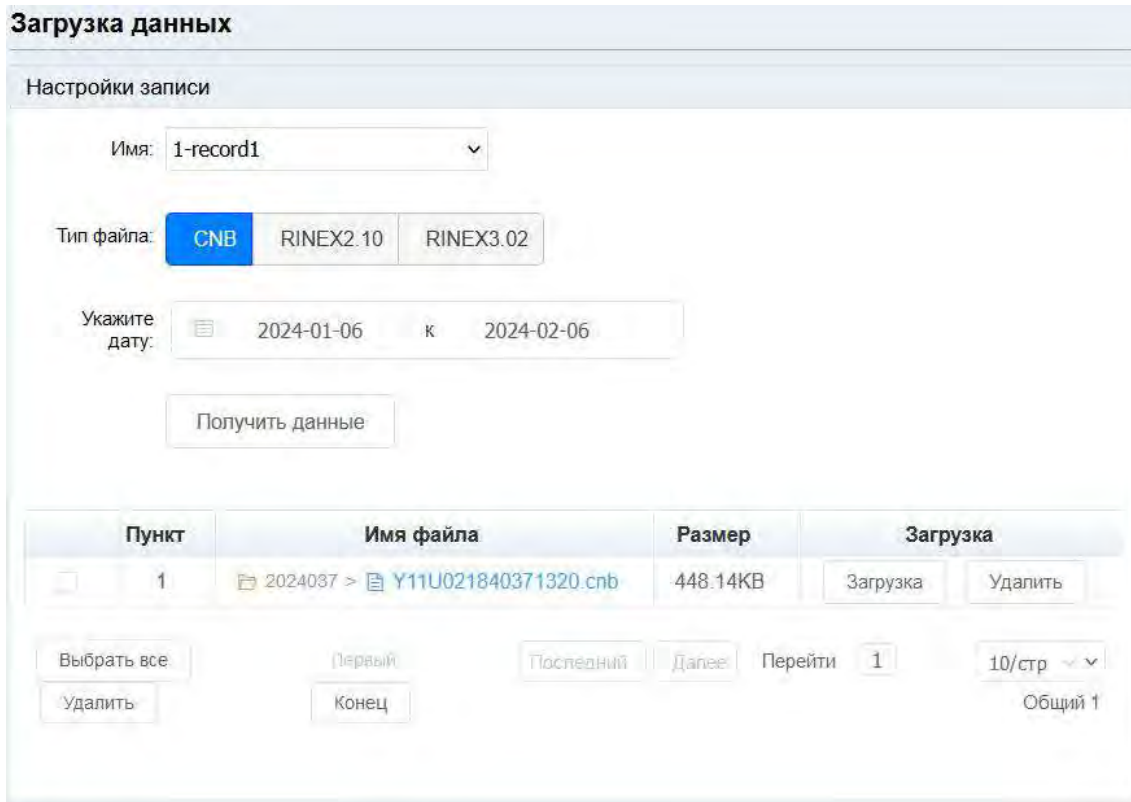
Загрузка данных

Настройки записи

Имя: 1-record1

Тип файла: CNB RINEX2.10 RINEX3.02

Укажите дату: 2024-01-06 к 2024-02-06

Получить данные

| | Пункт | Имя файла | Размер | Загрузка | |
|---|---|---|---|---|---|
| | 1 | 2024037 > Y11U021840371320.cnb | 448.14KB | Загрузка | Удалить |

Выбрать все
Удалить
Первый
Конец
Последний
Далее
Перейти 1
10/стр
Общий 1